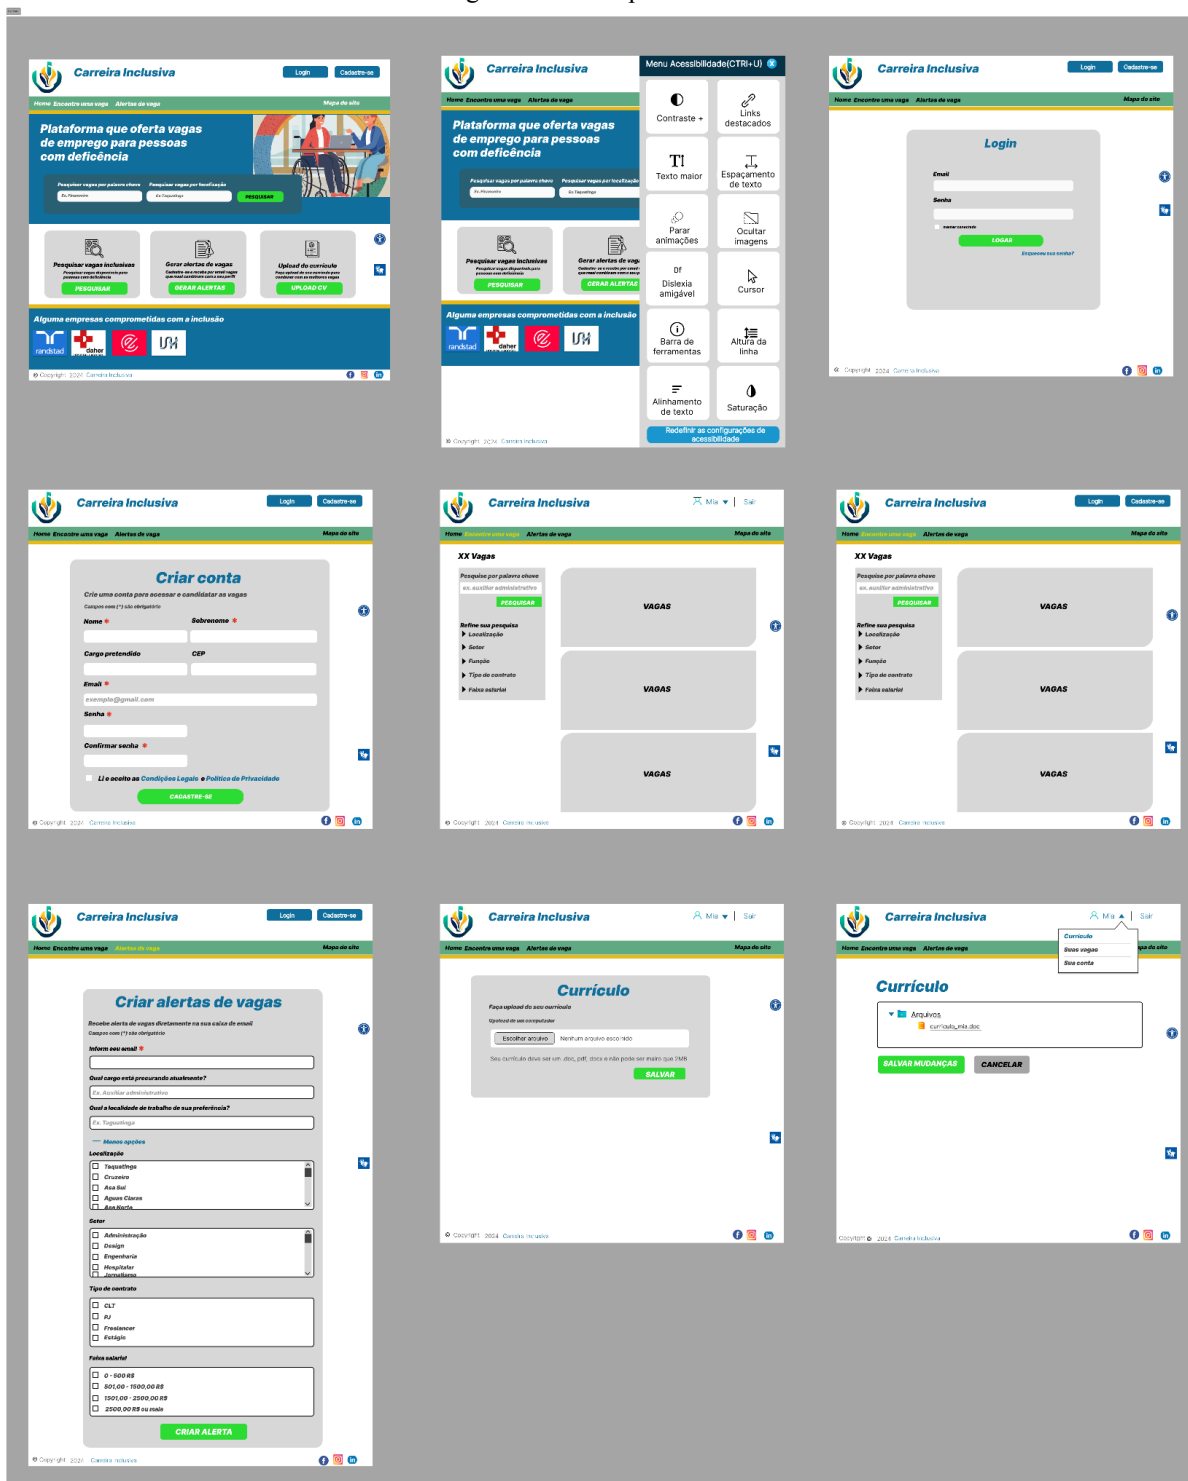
Carreira Inclusiva
Login Cadastre-se
Home Encontre uma vaga Alertas de vaga Mapa do site
Plataforma que oferta vagas de emprego para pessoas com deficiência
Pesquisar vagas por palavra chave Pesquisar vagas por localização
PESQUISAR
Pesquisar vagas inclusivas
PESQUISAR
Gerar alertas de vagas
GERAR ALERTAS
Upload do currículo
UPLOAD CV
Alguma empresas comprometidas com a inclusão
randstad daher
© Copyright 2024 Carreira Inclusiva

Carreira Inclusiva
Home Encontre uma vaga Alertas de vaga
Plataforma que oferta vagas de emprego para pessoas com deficiência
Pesquisar vagas inclusivas
PESQUISAR
Gerar alertas de vagas
GERAR ALERTAS
Alguma empresas comprometidas com a inclusão
randstad daher
Menu Acessibilidade(CTRl+U)
Contraste +
Links destacados
Texto maior
Espaçamento de texto
Parar animações
Ocultar imagens
Dislexia amigável
Cursor
Barra de ferramentas
Altura da linha
Alinhamento de texto
Saturação
Redefinir as configurações de acessibilidade
© Copyright 2024 Carreira Inclusiva

Carreira Inclusiva
Login Cadastre-se
Home Encontre uma vaga Alertas de vaga Mapa do site
Login
Email
Senha
LOGAR
Esqueceu sua senha?
© Copyright 2024 Carreira Inclusiva

Carreira Inclusiva
Login Cadastre-se
Home Encontre uma vaga Alertas de vaga Mapa do site
Criar conta
Crie uma conta para acessar e candidatar as vagas
Campos com (*) são obrigatório
Nome * Sobrenome *
Cargo pretendido CEP
Email *
exemple@gmail.com
Senha *
Confirmar senha *
Li e aceito as Condições Legais e Política de Privacidade
CADASTRE-SE
© Copyright 2024 Carreira Inclusiva

Carreira Inclusiva
Mia Sair
Home Encontre uma vaga Alertas de vaga Mapa do site
XX Vagas
Pesquise por palavra chave
ex. auxiliar administrativo
PESQUISAR
Refine sua pesquisa
Localização
Setor
Função
Tipo de contrato
Faixa salarial
VAGAS
VAGAS
VAGAS
© Copyright 2024 Carreira Inclusiva

Carreira Inclusiva
Login Cadastre-se
Home Encontre uma vaga Alertas de vaga Mapa do site
XX Vagas
Pesquise por palavra chave
ex. auxiliar administrativo
PESQUISAR
Refine sua pesquisa
Localização
Setor
Função
Tipo de contrato
Faixa salarial
VAGAS
VAGAS
VAGAS
© Copyright 2024 Carreira Inclusiva

Carreira Inclusiva
Login Cadastre-se
Home Encontre uma vaga Alertas de vaga Mapa do site
Criar alertas de vagas
Recebe alerta de vagas diretamente na sua caixa de email
Campos com (*) são obrigatório
Inform seu email *
Qual cargo está procurando atualmente?
Ex. Auxiliar administrativo
Qual a localidade de trabalho de sua preferência?
Ex. Taguatinga
Menos opções
Localização
Taguatinga
Cruzeiro
Asa Sul
Aguas Claras
Asa Norte
Setor
Administração
Design
Engenharia
Hospitalar
Jornalismo
Tipo de contrato
CLT
PJ
Freelancer
Estágio
Faixa salarial
0 - 500 R$
501,00 - 1500,00 R$
1501,00 - 2500,00 R$
2500,00 R$ ou mais
CRIAR ALERTA
© Copyright 2024 Carreira Inclusiva

Carreira Inclusiva
Mia Sair
Home Encontre uma vaga Alertas de vaga Mapa do site
Currículo
Faça upload do seu currículo
Upload de um computador
Escolher arquivo Nenhum arquivo escolhido
Seu currículo deve ser um .doc, pdf, docx e não pode ser maior que 2MB
SALVAR
© Copyright 2024 Carreira Inclusiva

Carreira Inclusiva
Mia Sair
Home Encontre uma vaga Alertas de vaga Mapa do site
Currículo
Seus vagas
Sua conta
Currículo
Arquivos
curriculo_mia.doc
SALVAR MUDANÇAS
CANCELAR
Copyright © 2024 Carreira Inclusiva